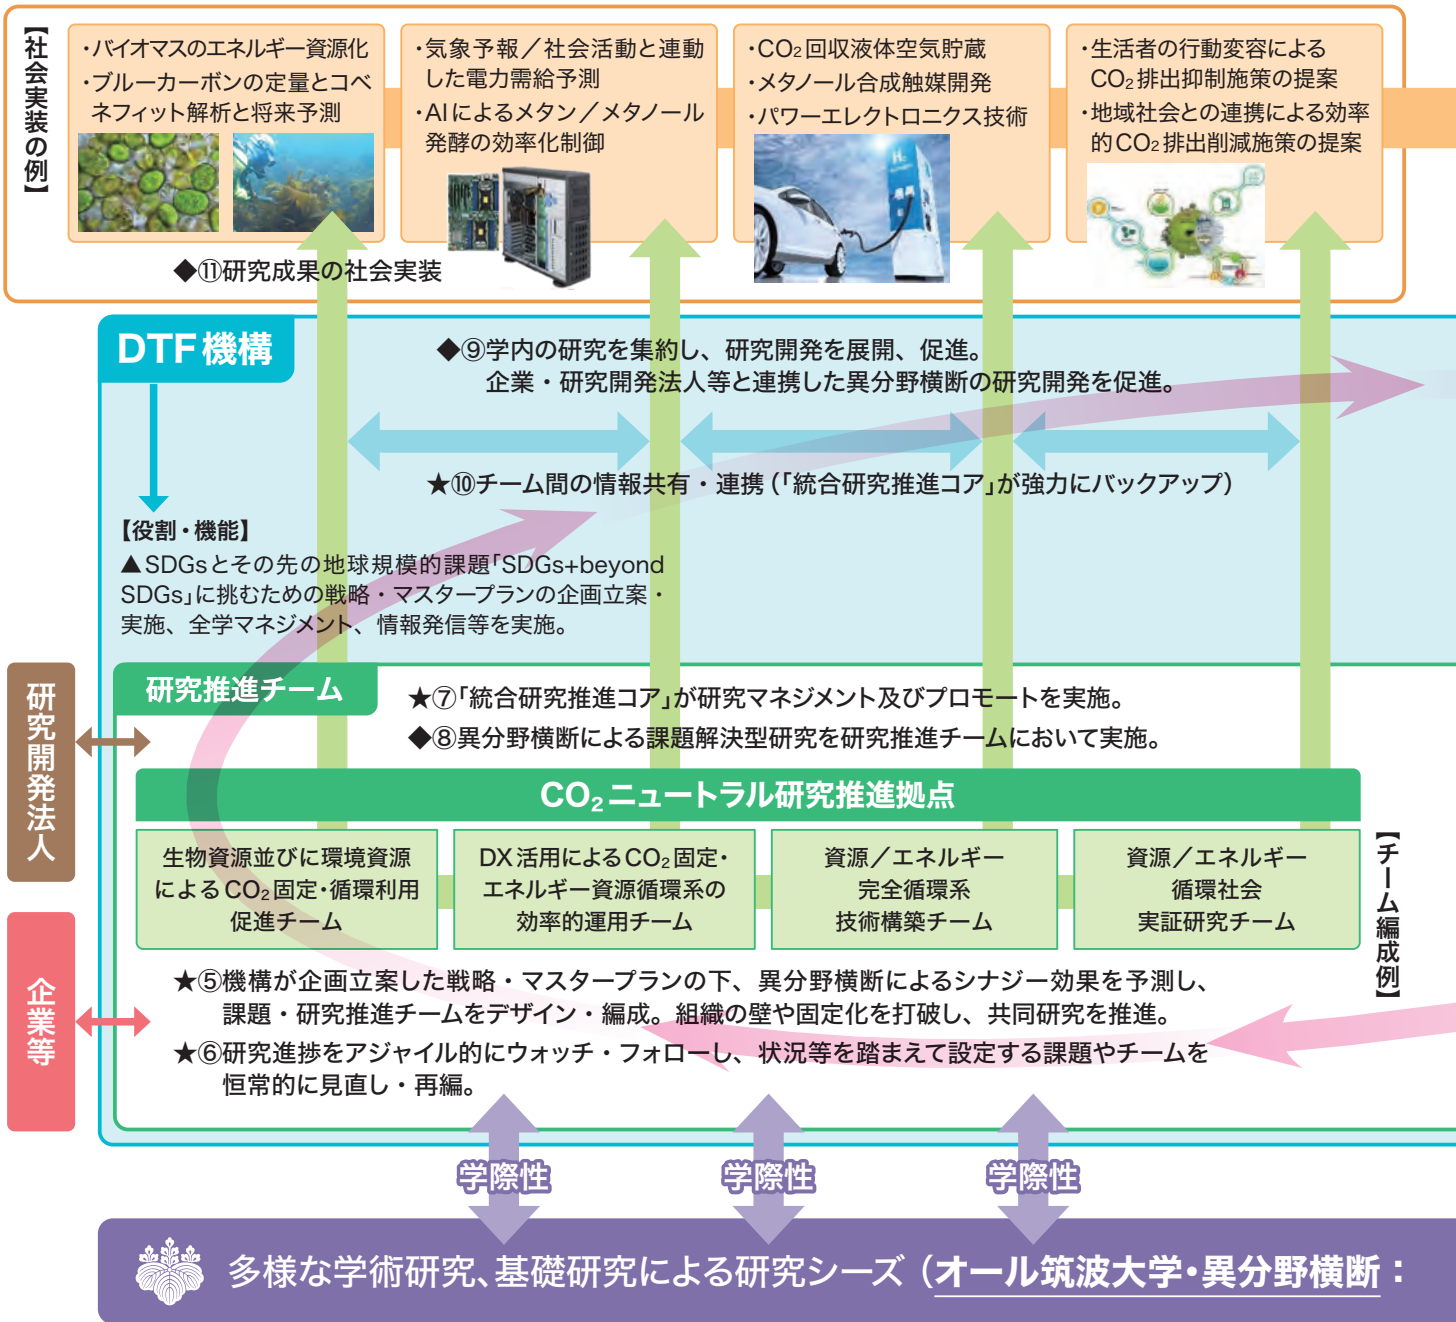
【社会実装の例】

・バイオマスのエネルギー資源化
・ブルーカーボンの定量とコベネフィット解析と将来予測

・気象予報／社会活動と連動した電力需給予測
・AIによるメタン／メタノール発酵の効率化制御

・$CO_2$回収液体空気貯蔵
・メタノール合成触媒開発
・パワーエレクトロニクス技術

・生活者の行動変容による$CO_2$排出抑制施策の提案
・地域社会との連携による効率的$CO_2$排出削減施策の提案

◆⑪研究成果の社会実装

DTF機構

◆⑨学内の研究を集約し、研究開発を展開、促進。
企業・研究開発法人等と連携した異分野横断の研究開発を促進。

★⑩チーム間の情報共有・連携（「統合研究推進コア」が強力にバックアップ）

【役割・機能】
▲SDGsとその先の地球規模的課題「SDGs+beyond SDGs」に挑むための戦略・マスタープランの企画立案・実施、全学マネジメント、情報発信等を実施。

研究開発法人

研究推進チーム

★⑦「統合研究推進コア」が研究マネジメント及びプロモートを実施。
◆⑧異分野横断による課題解決型研究を研究推進チームにおいて実施。

$CO_2$ニュートラル研究推進拠点

生物資源並びに環境資源による$CO_2$固定・循環利用促進チーム

DX活用による$CO_2$固定・エネルギー資源循環系の効率的運用チーム

資源／エネルギー完全循環系技術構築チーム

資源／エネルギー循環社会実証研究チーム

【チーム編成例】

企業等

★⑤機構が企画立案した戦略・マスタープランの下、異分野横断によるシナジー効果を予測し、課題・研究推進チームをデザイン・編成。組織の壁や固定化を打破し、共同研究を推進。
★⑥研究進捗をアジャイル的にウォッチ・フォローし、状況等を踏まえて設定する課題やチームを恒常的に見直し・再編。

学際性　学際性　学際性

多様な学術研究、基礎研究による研究シーズ（オール筑波大学・異分野横断：